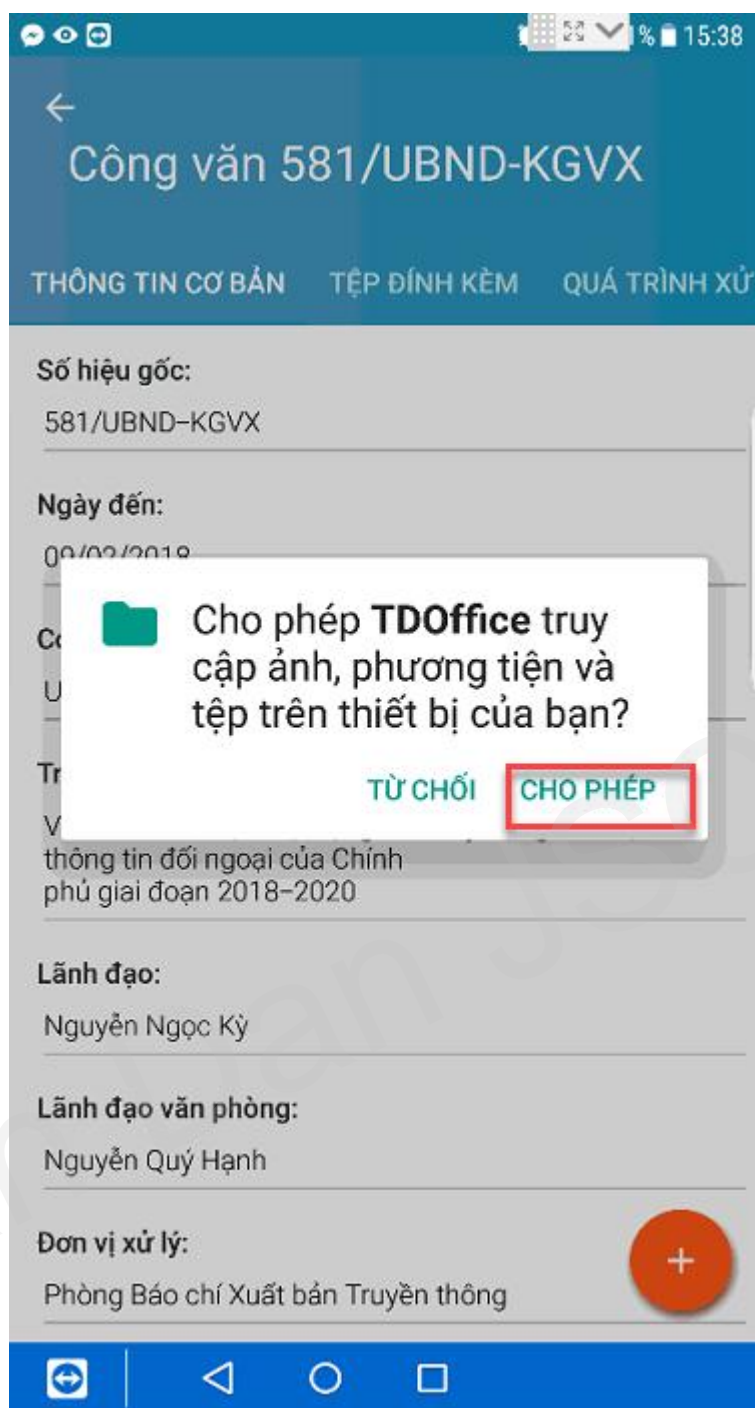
% 15:38

Công văn 581/UBND-KGVX

THÔNG TIN CƠ BẢN TỆP ĐÍNH KÈM QUÁ TRÌNH XỬ

Số hiệu gốc:
581/UBND-KGVX

Ngày đến:
09/02/2018

Co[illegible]
U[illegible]

Tr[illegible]
V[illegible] thông tin đối ngoại của Chính phủ giai đoạn 2018-2020

Cho phép **TDOffice** truy cập ảnh, phương tiện và tệp trên thiết bị của bạn?

TỪ CHỐI CHO PHÉP

Lãnh đạo:
Nguyễn Ngọc Kỳ

Lãnh đạo văn phòng:
Nguyễn Quý Hạnh

Đơn vị xử lý:
Phòng Báo chí Xuất bản Truyền thông

+